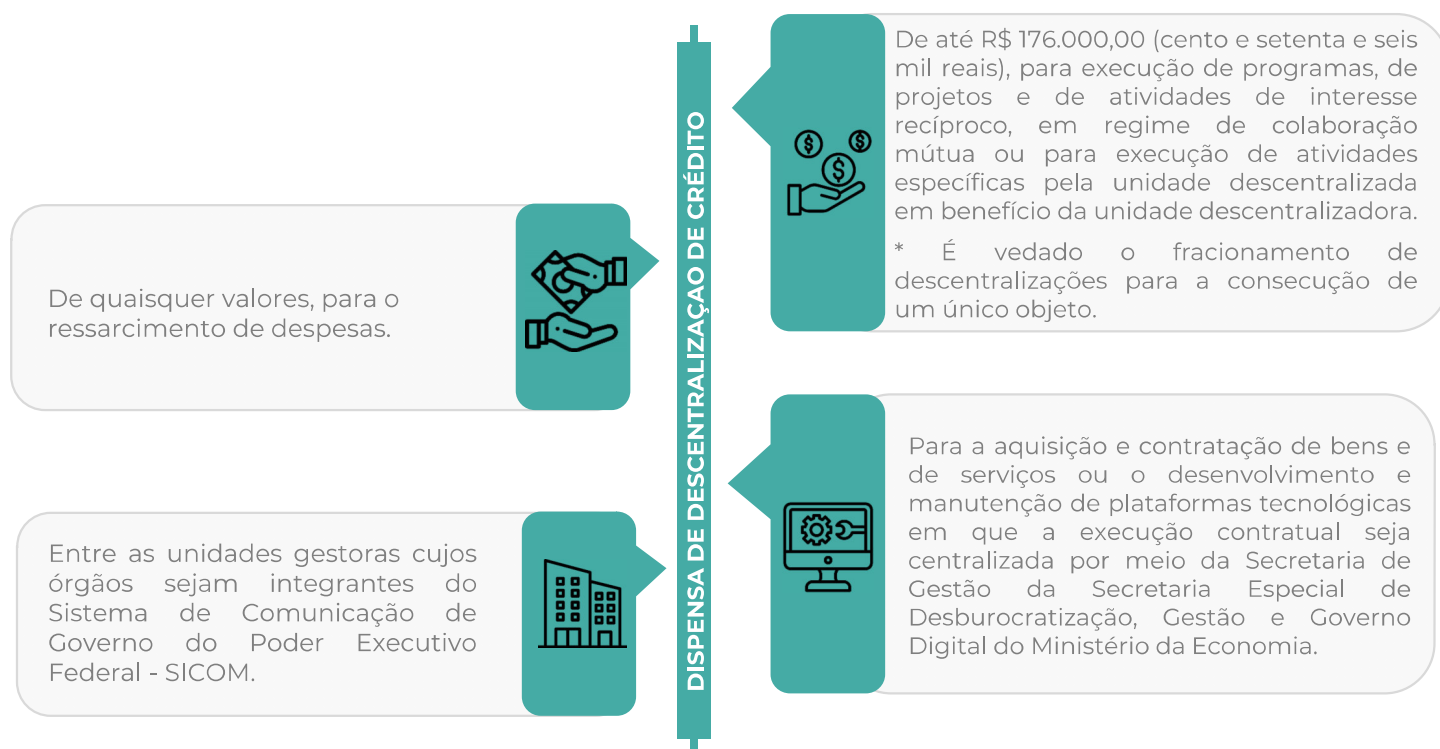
DISPENSA DE DESCENTRALIZAÇÃO DE CRÉDITO

De até R$ 176.000,00 (cento e setenta e seis mil reais), para execução de programas, de projetos e de atividades de interesse recíproco, em regime de colaboração mútua ou para execução de atividades específicas pela unidade descentralizada em benefício da unidade descentralizadora.

* É vedado o fracionamento de descentralizações para a consecução de um único objeto.

De quaisquer valores, para o ressarcimento de despesas.

Para a aquisição e contratação de bens e de serviços ou o desenvolvimento e manutenção de plataformas tecnológicas em que a execução contratual seja centralizada por meio da Secretaria de Gestão da Secretaria Especial de Desburocratização, Gestão e Governo Digital do Ministério da Economia.

Entre as unidades gestoras cujos órgãos sejam integrantes do Sistema de Comunicação de Governo do Poder Executivo Federal - SICOM.